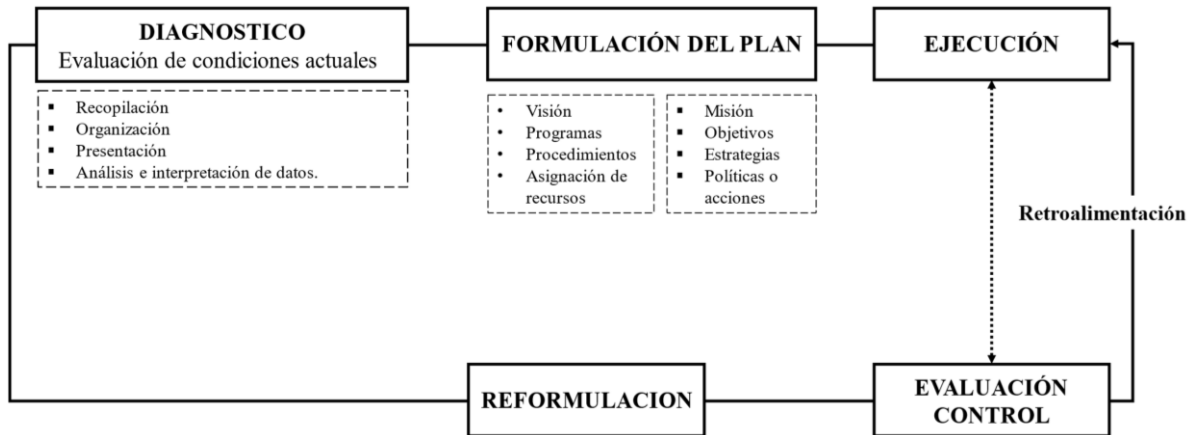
DIAGNOSTICO
Evaluación de condiciones actuales

- Recopilación
- Organización
- Presentación
- Análisis e interpretación de datos.

FORMULACIÓN DEL PLAN

- Visión
- Programas
- Procedimientos
- Asignación de recursos

- Misión
- Objetivos
- Estrategias
- Políticas o acciones

EJECUCIÓN

Retroalimentación

REFORMULACION

EVALUACIÓN
CONTROL